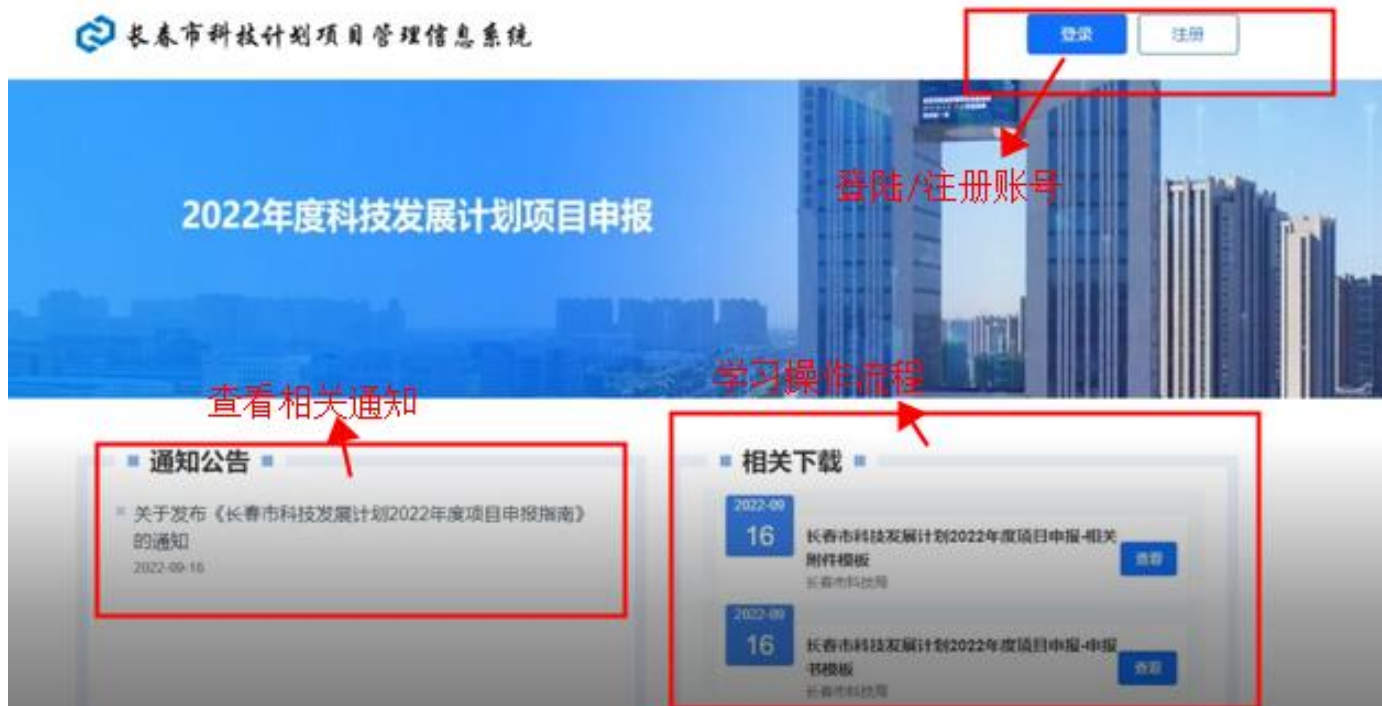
长春市科技计划项目管理信息系统

登录 注册

登陆/注册账号

2022年度科技发展计划项目申报

查看相关通知

学习操作流程

通知公告

关于发布《长春市科技发展计划2022年度项目申报指南》的通知

2022-09-16

相关下载

2022-09
16
长春市科技发展计划2022年度项目申报-相关附件模板
长春市科技局
查看

2022-09
16
长春市科技发展计划2022年度项目申报-申报书模板
长春市科技局
查看